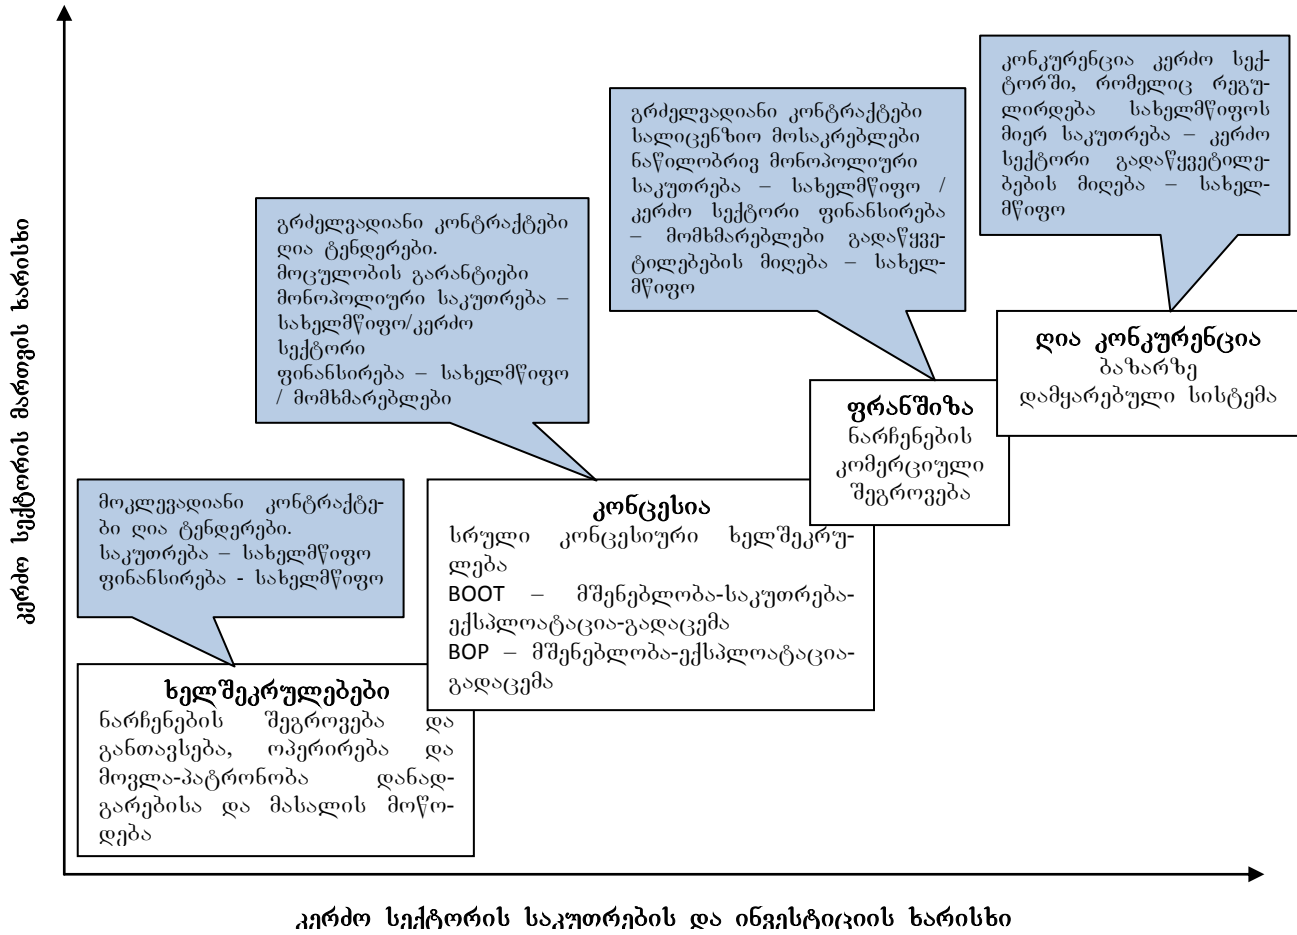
კერძო სექტორის მართვის ხარისხი

კონკურენცია კერძო სექტორში, რომელიც რეგულირდება სახელმწიფოს მიერ საკუთრება – კერძო სექტორი გადაწყვეტილებების მიღება – სახელმწიფო

გრძელვადიანი კონტრაქტები სალიცენზიო მოსაკრებლები ნაწილობრივ მონოპოლიური საკუთრება – სახელმწიფო / კერძო სექტორი ფინანსირება – მომხმარებლები გადაწყვეტილებების მიღება – სახელმწიფო

გრძელვადიანი კონტრაქტები ღია ტენდერები. მოცულობის გარანტიები მონოპოლიური საკუთრება – სახელმწიფო/კერძო სექტორი ფინანსირება – სახელმწიფო / მომხმარებლები

ღია კონკურენცია
ბაზარზე დამყარებული სისტემა

ფრანშიზა
ნარჩენების კომერციული შეგროვება

მოკლევადიანი კონტრაქტები ღია ტენდერები. საკუთრება – სახელმწიფო ფინანსირება - სახელმწიფო

კონცესია
სრული კონცესიური ხელშეკრულება
BOOT – მშენებლობა-საკუთრება-ექსპლოატაცია-გადაცემა
BOP – მშენებლობა-ექსპლოატაცია-გადაცემა

ხელშეკრულებები
ნარჩენების შეგროვება და განთავსება, ოპერირება და მოვლა-პატრონობა დანადგარებისა და მასალის მოწოდება

კერძო სექტორის საკუთრების და ინვესტიციის ხარისხი